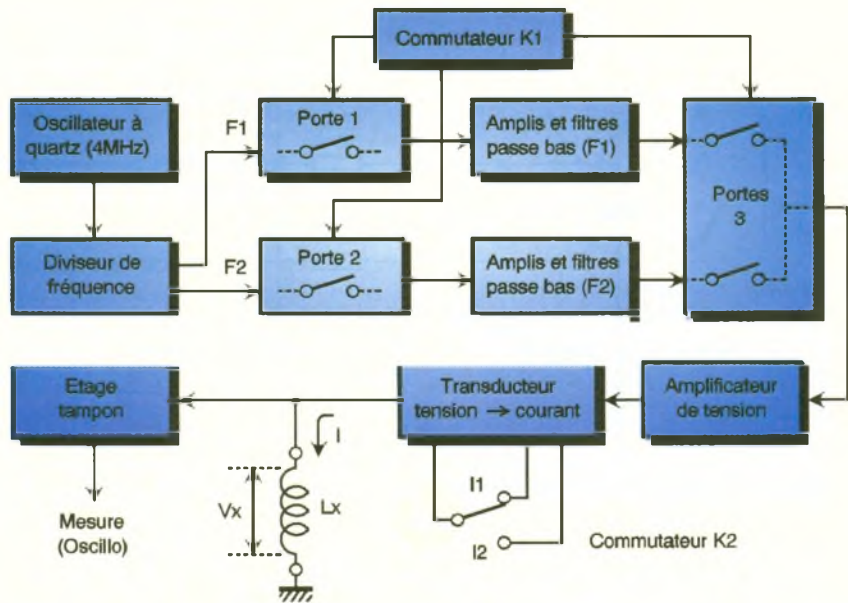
Commutateur K1

Oscillateur à quartz (4MHz)

F1

Porte 1

Amplis et filtres passe bas (F1)

Portes 3

Diviseur de fréquence

F2

Porte 2

Amplis et filtres passe bas (F2)

Etage tampon

Transducteur tension → courant

Amplificateur de tension

I

Vx

Lx

I1

I2

Mesure (Oscillo)

Commutateur K2